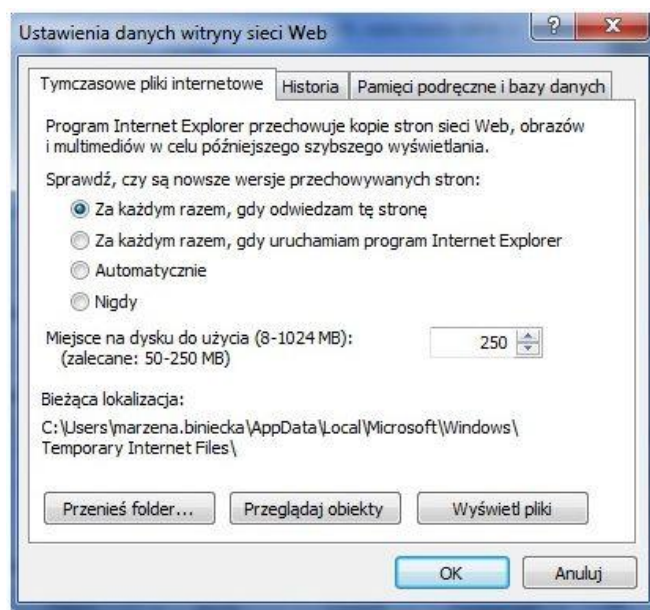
Ustawienia danych witryny sieci Web

?

X

Tymczasowe pliki internetowe | Historia | Pamięci podręczne i bazy danych

Program Internet Explorer przechowuje kopie stron sieci Web, obrazów i multimediów w celu późniejszego szybszego wyświetlania.

Sprawdź, czy są nowsze wersje przechowywanych stron:

Za każdym razem, gdy odwiedzam tę stronę

Za każdym razem, gdy uruchamiam program Internet Explorer

Automatycznie

Nigdy

Miejsce na dysku do użycia (8-1024 MB):
(zalecane: 50-250 MB)

250

Bieżąca lokalizacja:
C:\Users\marzena.biniecka\AppData\Local\Microsoft\Windows\Temporary Internet Files\

Przenieś folder...

Przeglądaj obiekty

Wyświetl pliki

OK

Anuluj